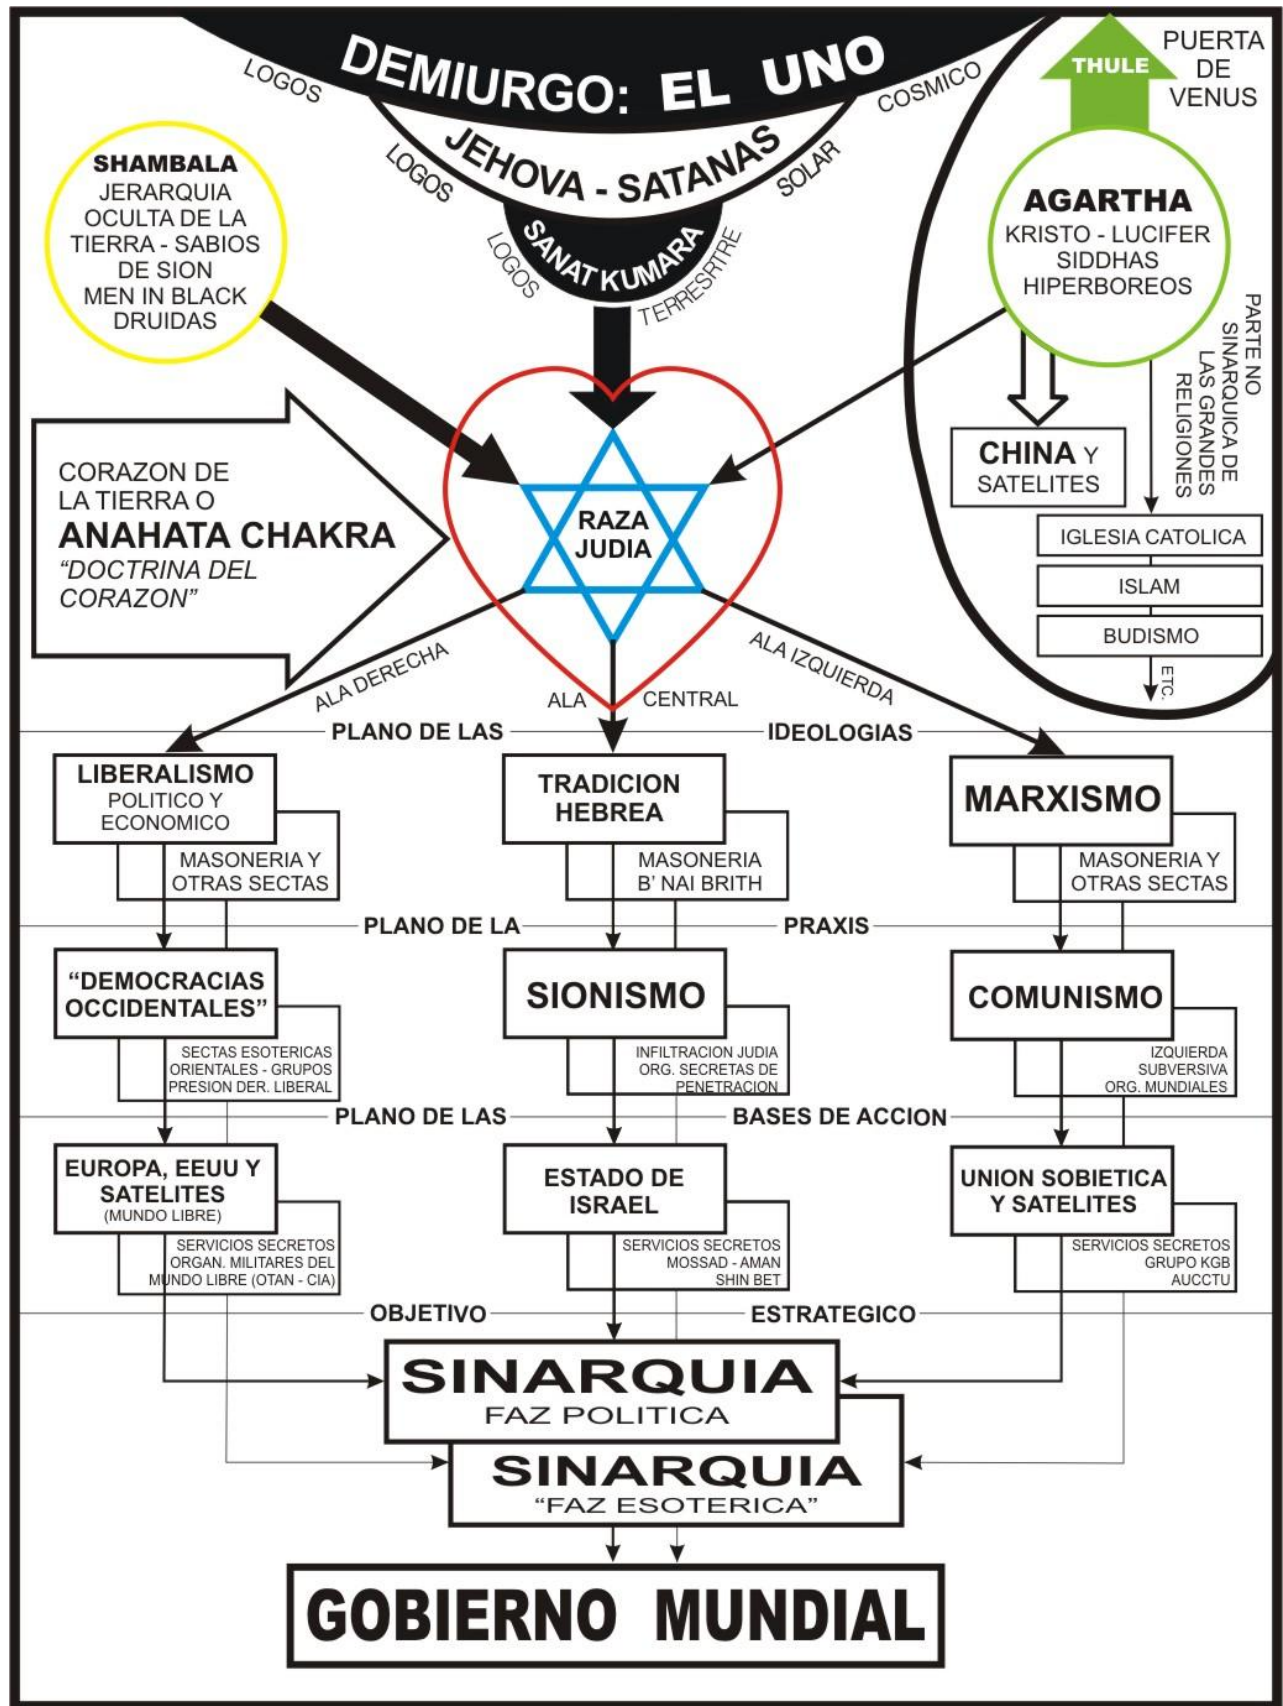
LOGOS DEMIURGO: EL UNO COSMICO

LOGOS JEHOVA - SATANAS SOLAR

LOGOS SANAT KUMARA TERRESRTRE

THULE

PUERTA DE VENUS

SHAMBALA
JERARQUIA OCULTA DE LA TIERRA - SABIOS DE SION
MEN IN BLACK
DRUIDAS

AGARTHA
KRISTO - LUCIFER
SIDDHAS
HIPERBOREOS

PARTE NO SINARQUICA DE LAS GRANDES RELIGIONES

CHINA Y SATELITES

IGLESIA CATOLICA

ISLAM

BUDISMO

ETC.

CORAZON DE LA TIERRA O
ANAHATA CHAKRA
"DOCTRINA DEL CORAZON"

RAZA JUDIA

ALA DERECHA

ALA CENTRAL

ALA IZQUIERDA

PLANO DE LAS IDEOLOGIAS

LIBERALISMO
POLITICO Y ECONOMICO

MASONERIA Y OTRAS SECTAS

TRADICION HEBREA

MASONERIA B' NAI BRITH

MARXISMO

MASONERIA Y OTRAS SECTAS

PLANO DE LA PRAXIS

"DEMOCRACIAS OCCIDENTALES"

SECTAS ESOTERICAS ORIENTALES - GRUPOS PRESION DER. LIBERAL

SIONISMO

INFILTRACION JUDIA ORG. SECRETAS DE PENETRACION

COMUNISMO

IZQUIERDA SUBVERSIVA ORG. MUNDIALES

PLANO DE LAS BASES DE ACCION

EUROPA, EEUU Y SATELITES
(MUNDO LIBRE)

SERVICIOS SECRETOS ORGAN. MILITARES DEL MUNDO LIBRE (OTAN - CIA)

ESTADO DE ISRAEL

SERVICIOS SECRETOS MOSSAD - AMAN SHIN BET

UNION SOBIETICA Y SATELITES

SERVICIOS SECRETOS GRUPO KGB AUCCTU

OBJETIVO ESTRATEGICO

SINARQUIA
FAZ POLITICA

SINARQUIA
"FAZ ESOTERICA"

GOBIERNO MUNDIAL